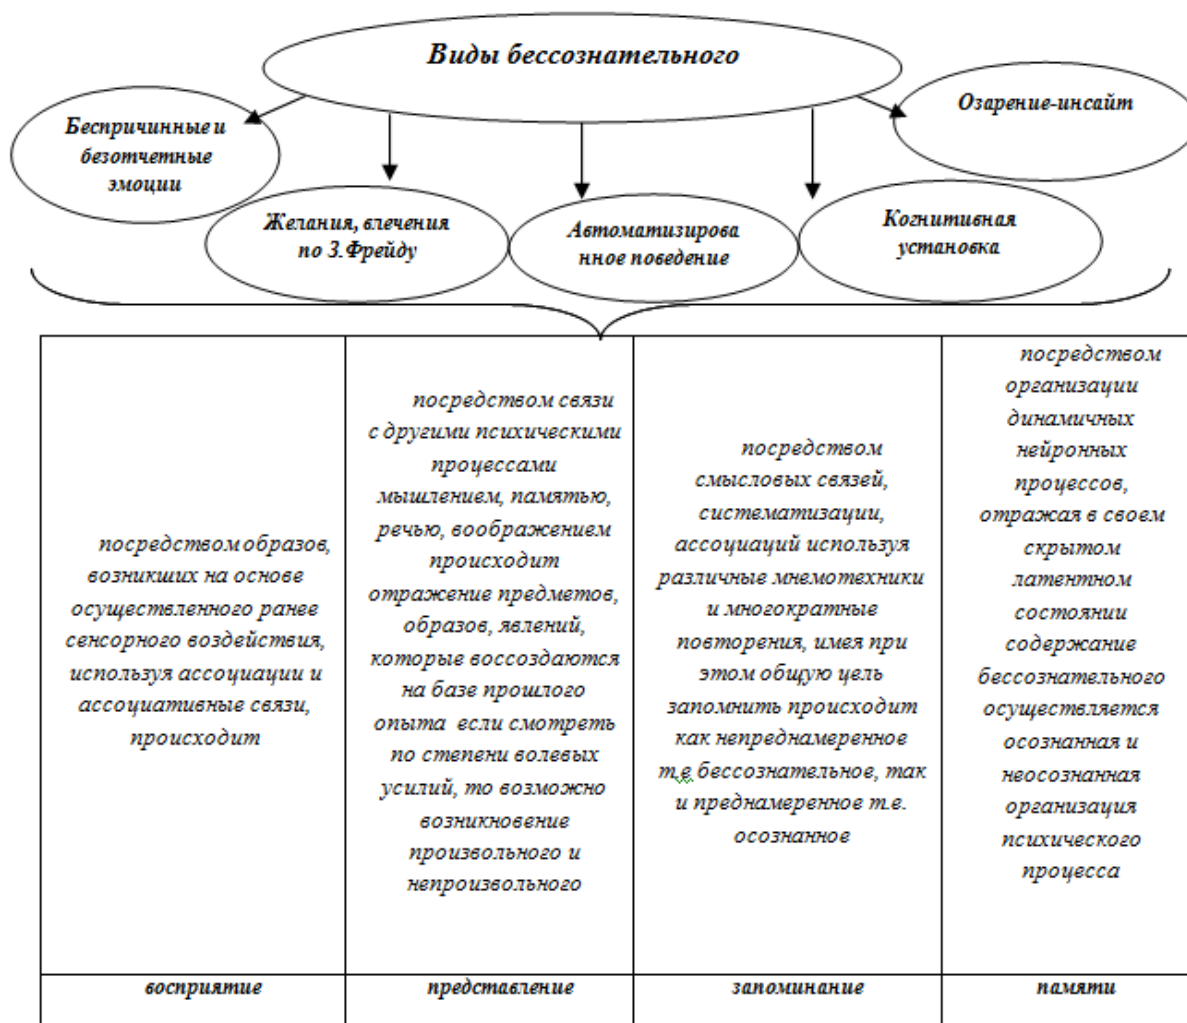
Виды бессознательного

Беспричинные и безотчетные эмоции

Желания, влечения по З.Фрейду

Автоматизированное поведение

Когнитивная установка

Озарение-инсайт

| посредством образов, возникших на основе осуществленного ранее сенсорного воздействия, используя ассоциации и ассоциативные связи, происходит | посредством связи с другими психическими процессами мышлением, памятью, речью, воображением происходит отражение предметов, образов, явлений, которые воссоздаются на базе прошлого опыта если смотреть по степени волевых усилий, то возможно возникновение произвольного и непроизвольного | посредством смысловых связей, систематизации, ассоциаций используя различные мнемотехники и многократные повторения, имея при этом общую цель запомнить происходит как непреднамеренное т.е бессознательное, так и преднамеренное т.е. осознанное | посредством организации динамичных нейронных процессов, отражая в своем скрытом латентном состоянии содержание бессознательного осуществляется осознанная и неосознанная организация психического процесса |
|---|---|---|---|
| восприятие | представление | запоминание | памяти |